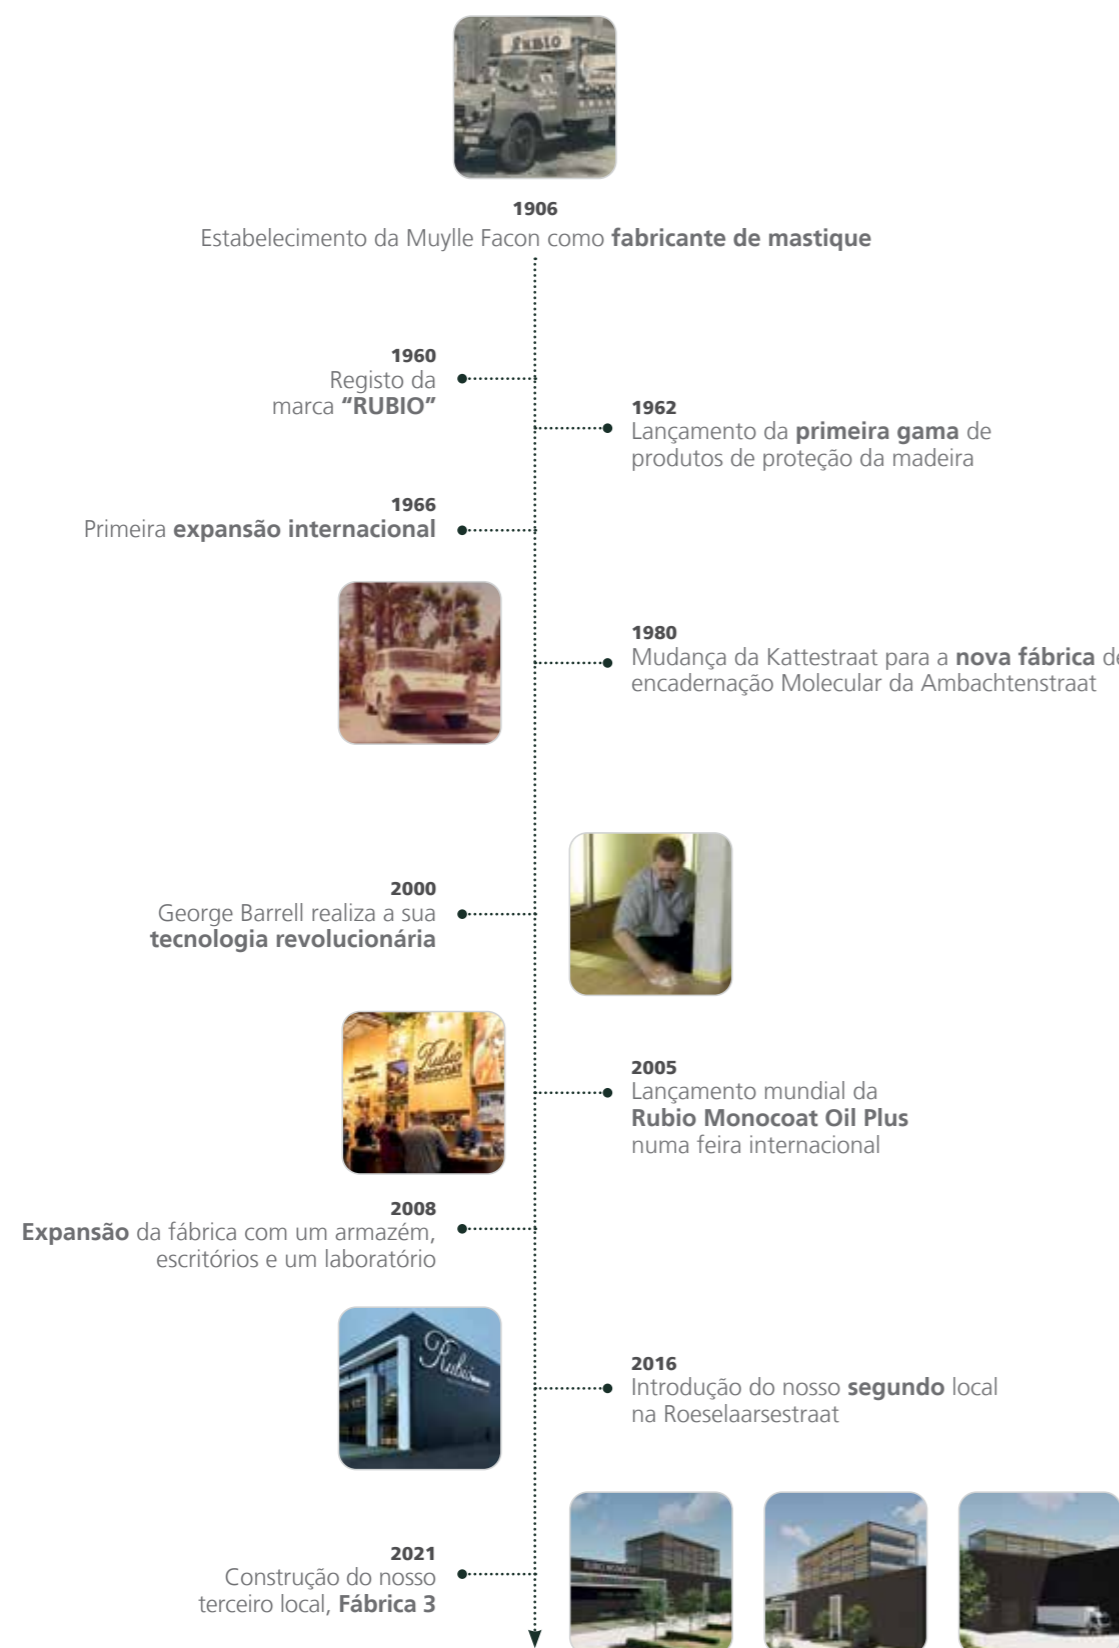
1906
Estabelecimento da Muylle Facon como **fabricante de mastique**

1960
Registo da marca **"RUBIO"**

1962
Lançamento da **primeira gama** de produtos de proteção da madeira

1966
Primeira **expansão internacional**

1980
Mudança da Kattestraat para a **nova fábrica** d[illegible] encadernação Molecular da Ambachtenstraat

2000
George Barrell realiza a sua **tecnologia revolucionária**

2005
Lançamento mundial da **Rubio Monocoat Oil Plus** numa feira internacional

2008
**Expansão** da fábrica com um armazém, escritórios e um laboratório

2016
Introdução do nosso **segundo** local na Roeselaarsestraat

2021
Construção do nosso terceiro local, **Fábrica 3**